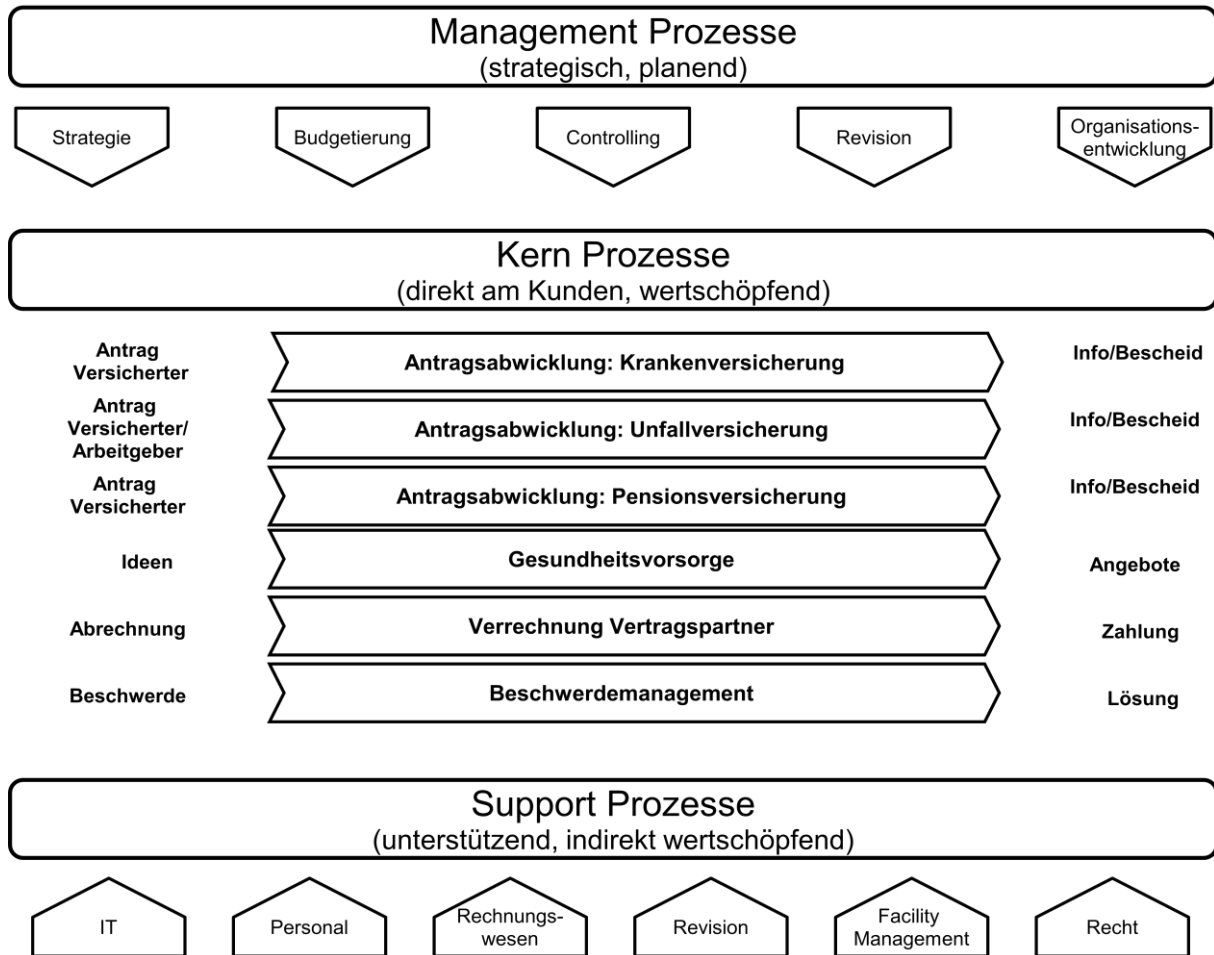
Management Prozesse
(strategisch, planend)

Strategie

Budgetierung

Controlling

Revision

Organisationsentwicklung

Kern Prozesse
(direkt am Kunden, wertschöpfend)

Antrag Versicherter

Antragsabwicklung: Krankenversicherung

Info/Bescheid

Antrag Versicherter/ Arbeitgeber

Antragsabwicklung: Unfallversicherung

Info/Bescheid

Antrag Versicherter

Antragsabwicklung: Pensionsversicherung

Info/Bescheid

Ideen

Gesundheitsvorsorge

Angebote

Abrechnung

Verrechnung Vertragspartner

Zahlung

Beschwerde

Beschwerdemanagement

Lösung

Support Prozesse
(unterstützend, indirekt wertschöpfend)

IT

Personal

Rechnungswesen

Revision

Facility Management

Recht